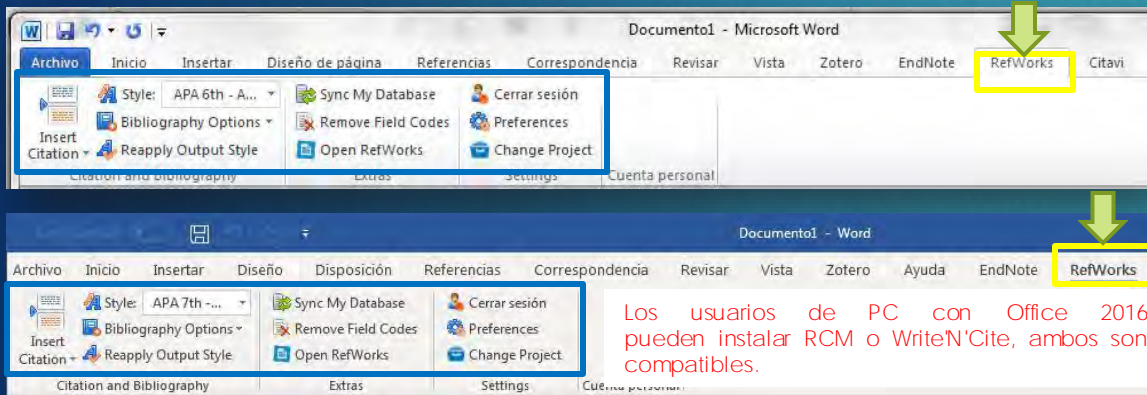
Documento1 - Microsoft Word

Archivo Inicio Insertar Diseño de página Referencias Correspondencia Revisar Vista Zotero EndNote RefWorks Citavi

Insert Citation

Style: APA 6th - A...

Bibliography Options

Reapply Output Style

Sync My Database

Remove Field Codes

Open RefWorks

Cerrar sesión

Preferences

Change Project

Citation and Bibliography Extras Settings Cuenta personal

Documento1 - Word

Archivo Inicio Insertar Diseño Disposición Referencias Correspondencia Revisar Vista Zotero Ayuda EndNote RefWorks

Insert Citation

Style: APA 7th -...

Bibliography Options

Reapply Output Style

Sync My Database

Remove Field Codes

Open RefWorks

Cerrar sesión

Preferences

Change Project

Citation and Bibliography Extras Settings Cuenta personal

Los usuarios de PC con Office 2016 pueden instalar RCM o Write'N'Cite, ambos son compatibles.